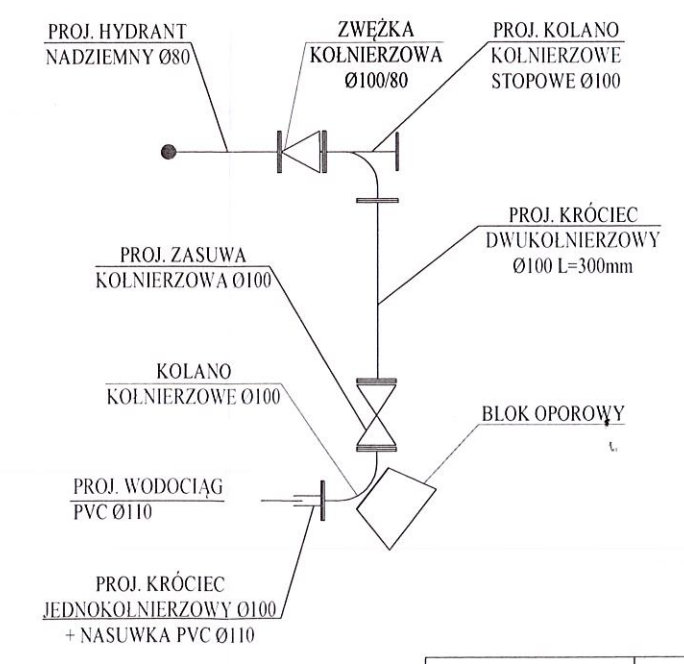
PROJ. HYDRANT
NADZIEMNY Ø80

ZWĘŻKA
KOŁNIERZOWA
Ø100/80

PROJ. KOLANO
KOŁNIERZOWE
STOPOWE Ø100

PROJ. KRÓCIEC
DWUKOŁNIERZOWY
Ø100 L=300mm

PROJ. ZASUWA
KOŁNIERZOWA Ø100

KOLANO
KOŁNIERZOWE Ø100

BLOK OPOROWY

PROJ. WODOCIĄG
PVC Ø110

PROJ. KRÓCIEC
JEDNOKOŁNIERZOWY Ø100
+ NASUWKA PVC Ø110